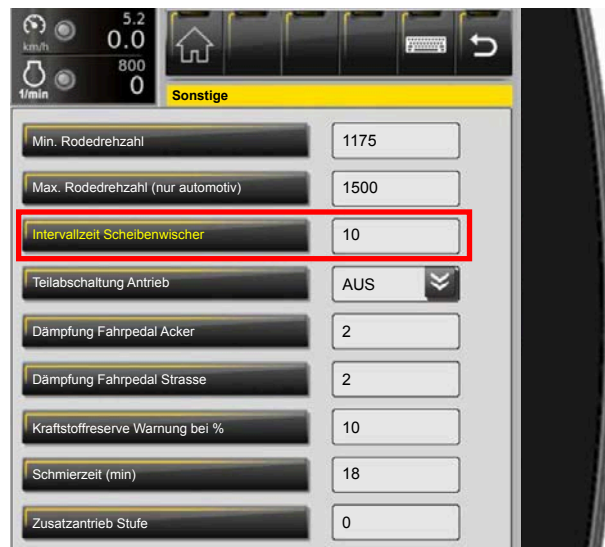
5.2
km/h
0.0
800
1/min
0

Sonstige

Min. Rodedrehzahl
1175

Max. Rodedrehzahl (nur automotiv)
1500

Intervallzeit Scheibenwischer
10

Teilabschaltung Antrieb
AUS

Dämpfung Fahrpedal Acker
2

Dämpfung Fahrpedal Strasse
2

Kraftstoffreserve Warnung bei %
10

Schmierzeit (min)
18

Zusatzantrieb Stufe
0